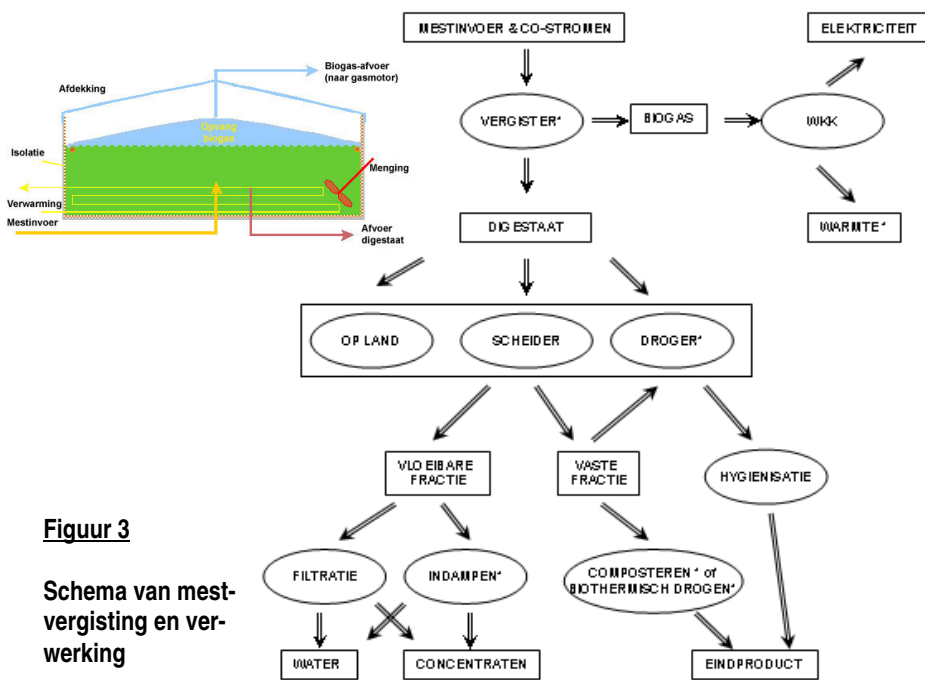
Afdekking

Biogas-afvoer (naar gasmotor)

Opvang biogas

Isolatie

Menging

Verwarming

Mestinvoer

Afvoer digestaat

MESTINVOER & CO-STROMEN

ELEKTRICITEIT

VERGISTER*

BIOGAS

WKK

WARMTE*

DIGESTAAT

OP LAND

SCHEIDER

DROGER*

VLOEIBARE FRACTIE

VASTE FRACTIE

HYGIENISATIE

Figuur 3

Schema van mestvergisting en verwerking

FILTRATIE

INDAMPEN*

COMPOSTEREN* of BIOTHERMISCH DROGEN*

WATER

CONCENTRATEN

EINDPRODUCT